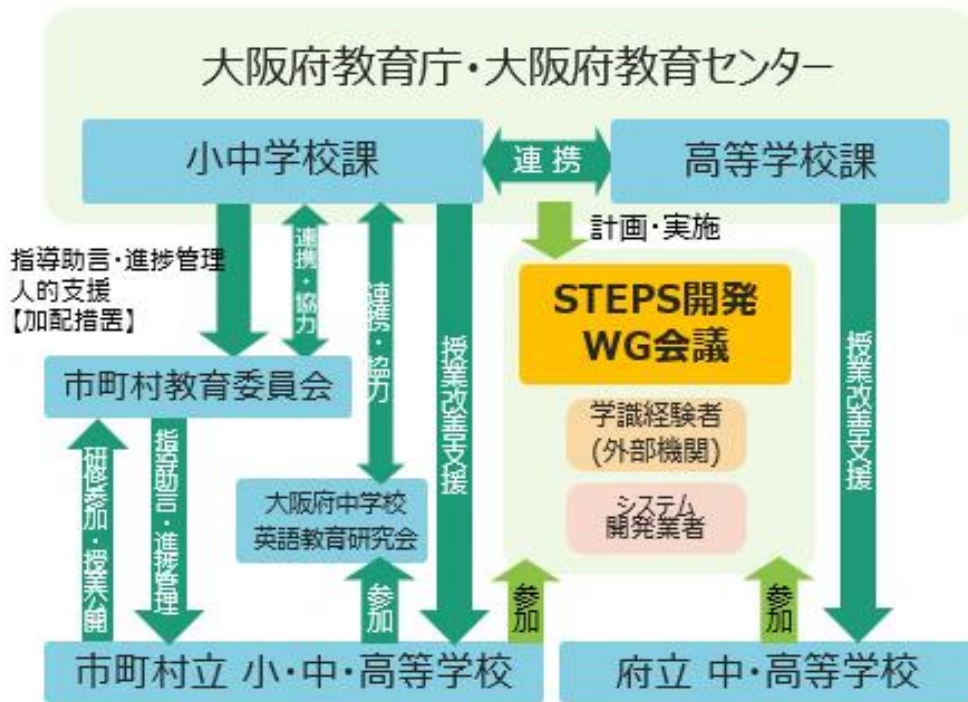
大阪府教育庁・大阪府教育センター

小中学校課

連携

高等学校課

計画・実施

指導助言・進捗管理
人的支援
【加配措置】

連携・協力

連携・協力

授業改善支援

STEPS開発
WG会議

学識経験者
(外部機関)

システム
開発業者

授業改善支援

市町村教育委員会

研修参加・授業公開

指導助言・進捗管理

大阪府中学校
英語教育研究会

参加

参加

参加

市町村立 小・中・高等学校

府立 中・高等学校